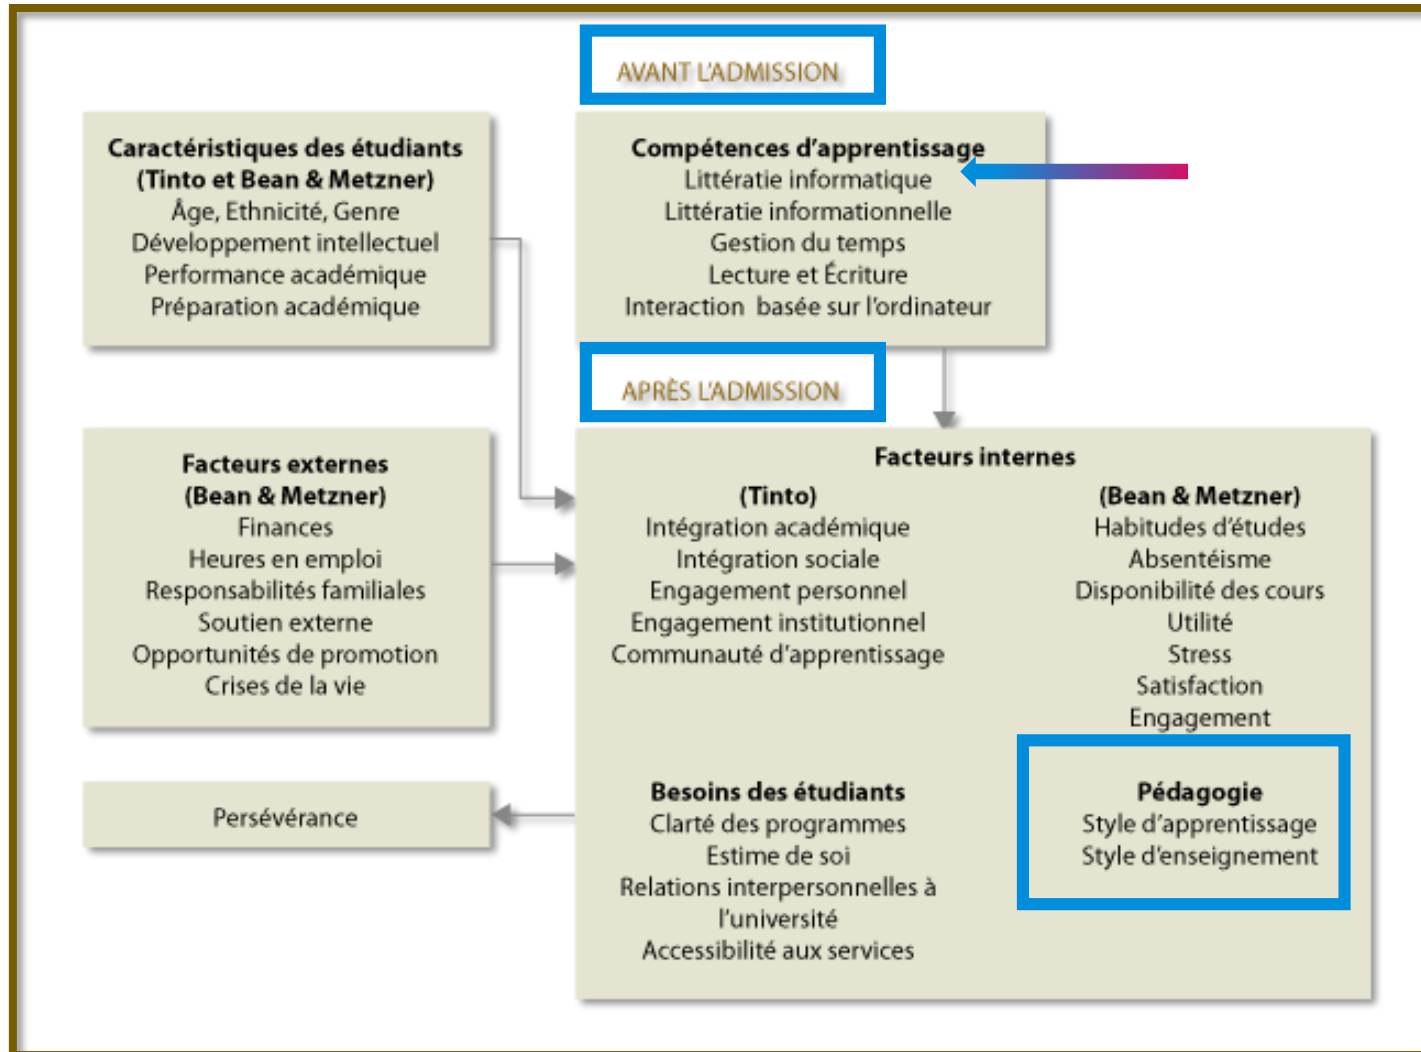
AVANT L'ADMISSION

Caractéristiques des étudiants (Tinto et Bean & Metzner)
Âge, Ethnicité, Genre
Développement intellectuel
Performance académique
Préparation académique

Compétences d'apprentissage
Littératie informatique
Littératie informationnelle
Gestion du temps
Lecture et Écriture
Interaction basée sur l'ordinateur

APRÈS L'ADMISSION

Facteurs externes
(Bean & Metzner)
Finances
Heures en emploi
Responsabilités familiales
Soutien externe
Opportunités de promotion
Crises de la vie

Facteurs internes

(Tinto)
Intégration académique
Intégration sociale
Engagement personnel
Engagement institutionnel
Communauté d'apprentissage

(Bean & Metzner)
Habitudes d'études
Absentéisme
Disponibilité des cours
Utilité
Stress
Satisfaction
Engagement

Persévérance

Besoins des étudiants
Clarté des programmes
Estime de soi
Relations interpersonnelles à l'université
Accessibilité aux services

Pédagogie
Style d'apprentissage
Style d'enseignement